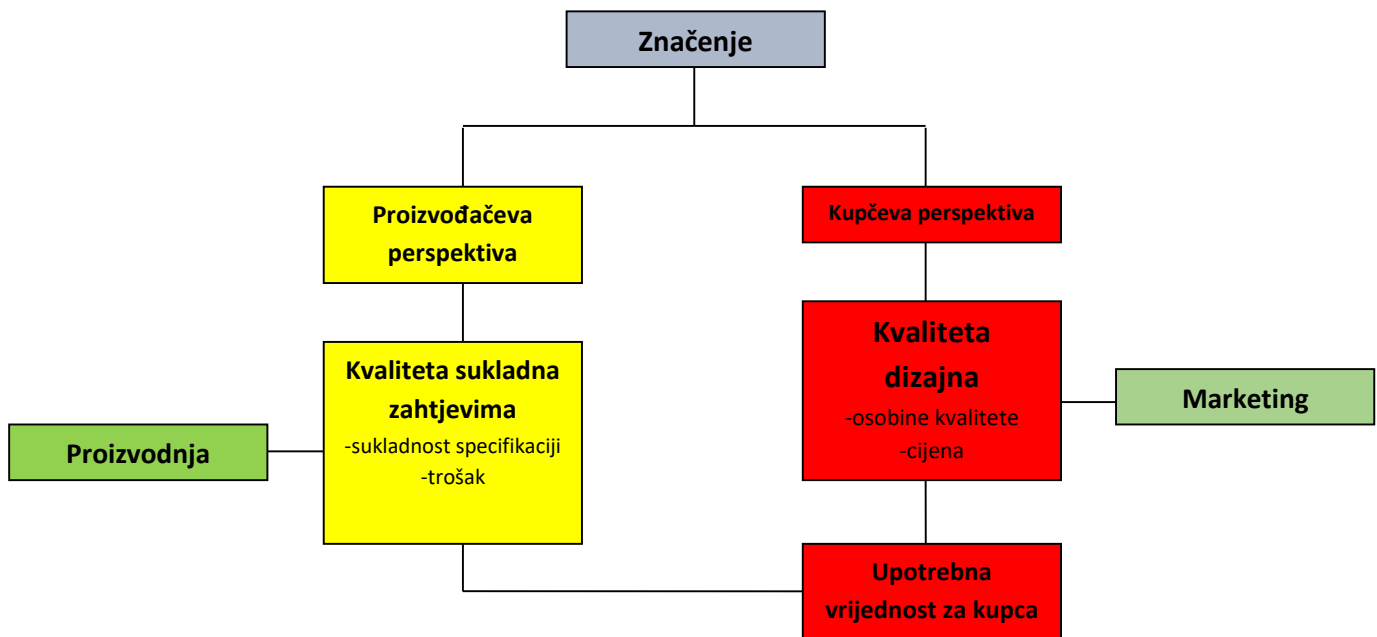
Značenje

Proizvođačeva perspektiva

Kupčeva perspektiva

Kvaliteta sukladna zahtjevima
-sukladnost specifikaciji
-trošak

Kvaliteta dizajna
-osobine kvalitete
-cijena

Proizvodnja

Marketing

Upotrebna vrijednost za kupca